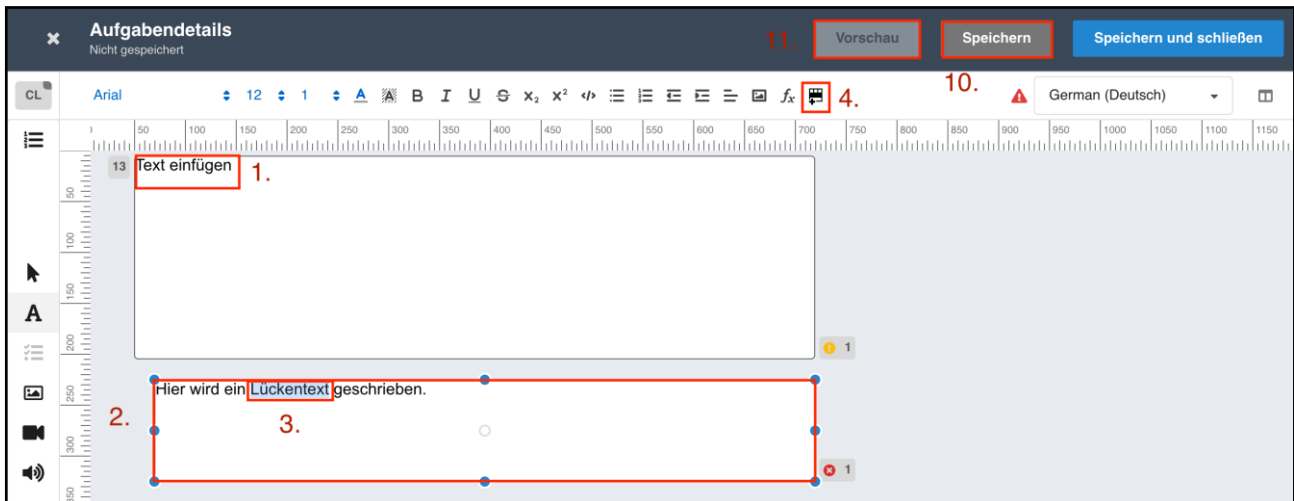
Aufgabendetails
Nicht gespeichert

11. Vorschau
Speichern
10.
Speichern und schließen

CL
Arial 12 1 A B I U $x_2$ $x^2$ $f_x$ 4.
German (Deutsch)

50 100 150 200 250 300 350 400 450 500 550 600 650 700 750 800 850 900 950 1000 1050 1100 1150

13 Text einfügen 1.

1

Hier wird ein Lückentext geschrieben.
2.
3.

1